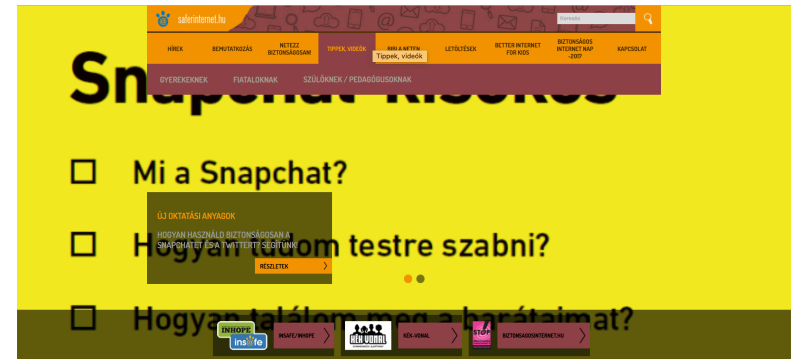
saferinternet.hu

Keresés

HÍREK | BEMUTATKOZÁS | NETEZZ BIZTONSÁGOSAN! | TIPPEK, VIDEÓK | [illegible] | LETÖLTÉSEK | BETTER INTERNET FOR KIDS | BIZTONSÁGOS INTERNET NAP -2017 | KAPCSOLAT

Tippek, videók

GYEREKEKNEK | FIATALOKNAK | SZÜLŐKNEK / PEDAGÓGUSOKNAK

Snapchat kisokos

☐ Mi a Snapchat?

☐ Hogyan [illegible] testre szabni?

☐ Hogyan találom meg a barátaimat?

ÚJ OKTATÁSI ANYAGOK

HOGYAN HASZNÁLD BIZTONSÁGOSAN A SNAPCHATET ÉS A TWITTERT? SEGÍTÜNK!

RÉSZLETEK

INHOPE insafe | INSAFE/INHOPE | KÉK-VONAL | KÉK-VONAL | STOP | BIZTONSAGOSINTERNET.HU